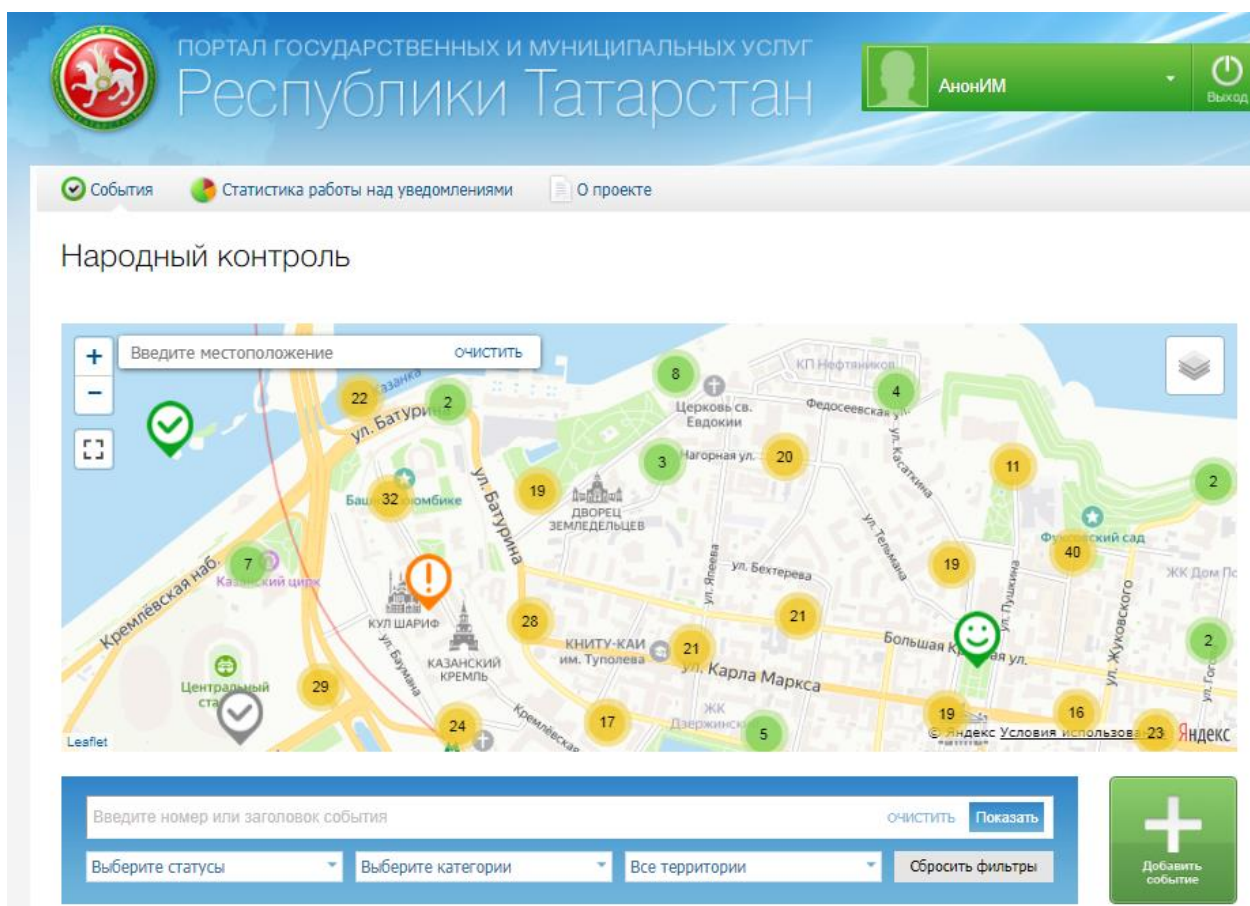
ПОРТАЛ ГОСУДАРСТВЕННЫХ И МУНИЦИПАЛЬНЫХ УСЛУГ
Республики Татарстан

АнонИМ
Выход

События Статистика работы над уведомлениями О проекте

Народный контроль

+
−
Введите местоположение ОЧИСТИТЬ

КП Нефтяников
8
4
22
2
Казанка
ул. Батурина
Церковь св. Евдокии
Федосеевская ул.
3
Нагорная ул.
20
ул. Касаткина
11
2
19
ул. Батурина
ДВОРЕЦ ЗЕМЛЕДЕЛЬЦЕВ
32
Башня Сююмбике
Фуксовский сад
40
7
Казанский цирк
Кремлёвская наб.
ул. Яцеева
ул. Бехтерева
ул. Тельмана
19
ул. Пушкина
ЖК Дом По
ул. Жуковского
КУЛ ШАРИФ
28
21
ул. Баумана
КАЗАНСКИЙ КРЕМЛЬ
КНИТУ-КАИ им. Туполева
21
Большая Красная ул.
2
ул. Карла Маркса
Центральный стадион
29
24
Кремлёвская
17
ЖК Дзержинский
5
19
16
23
Leaflet
© Яндекс Условия использования
Яндекс

Введите номер или заголовок события ОЧИСТИТЬ Показать
Выберите статусы
Выберите категории
Все территории
Сбросить фильтры
Добавить событие